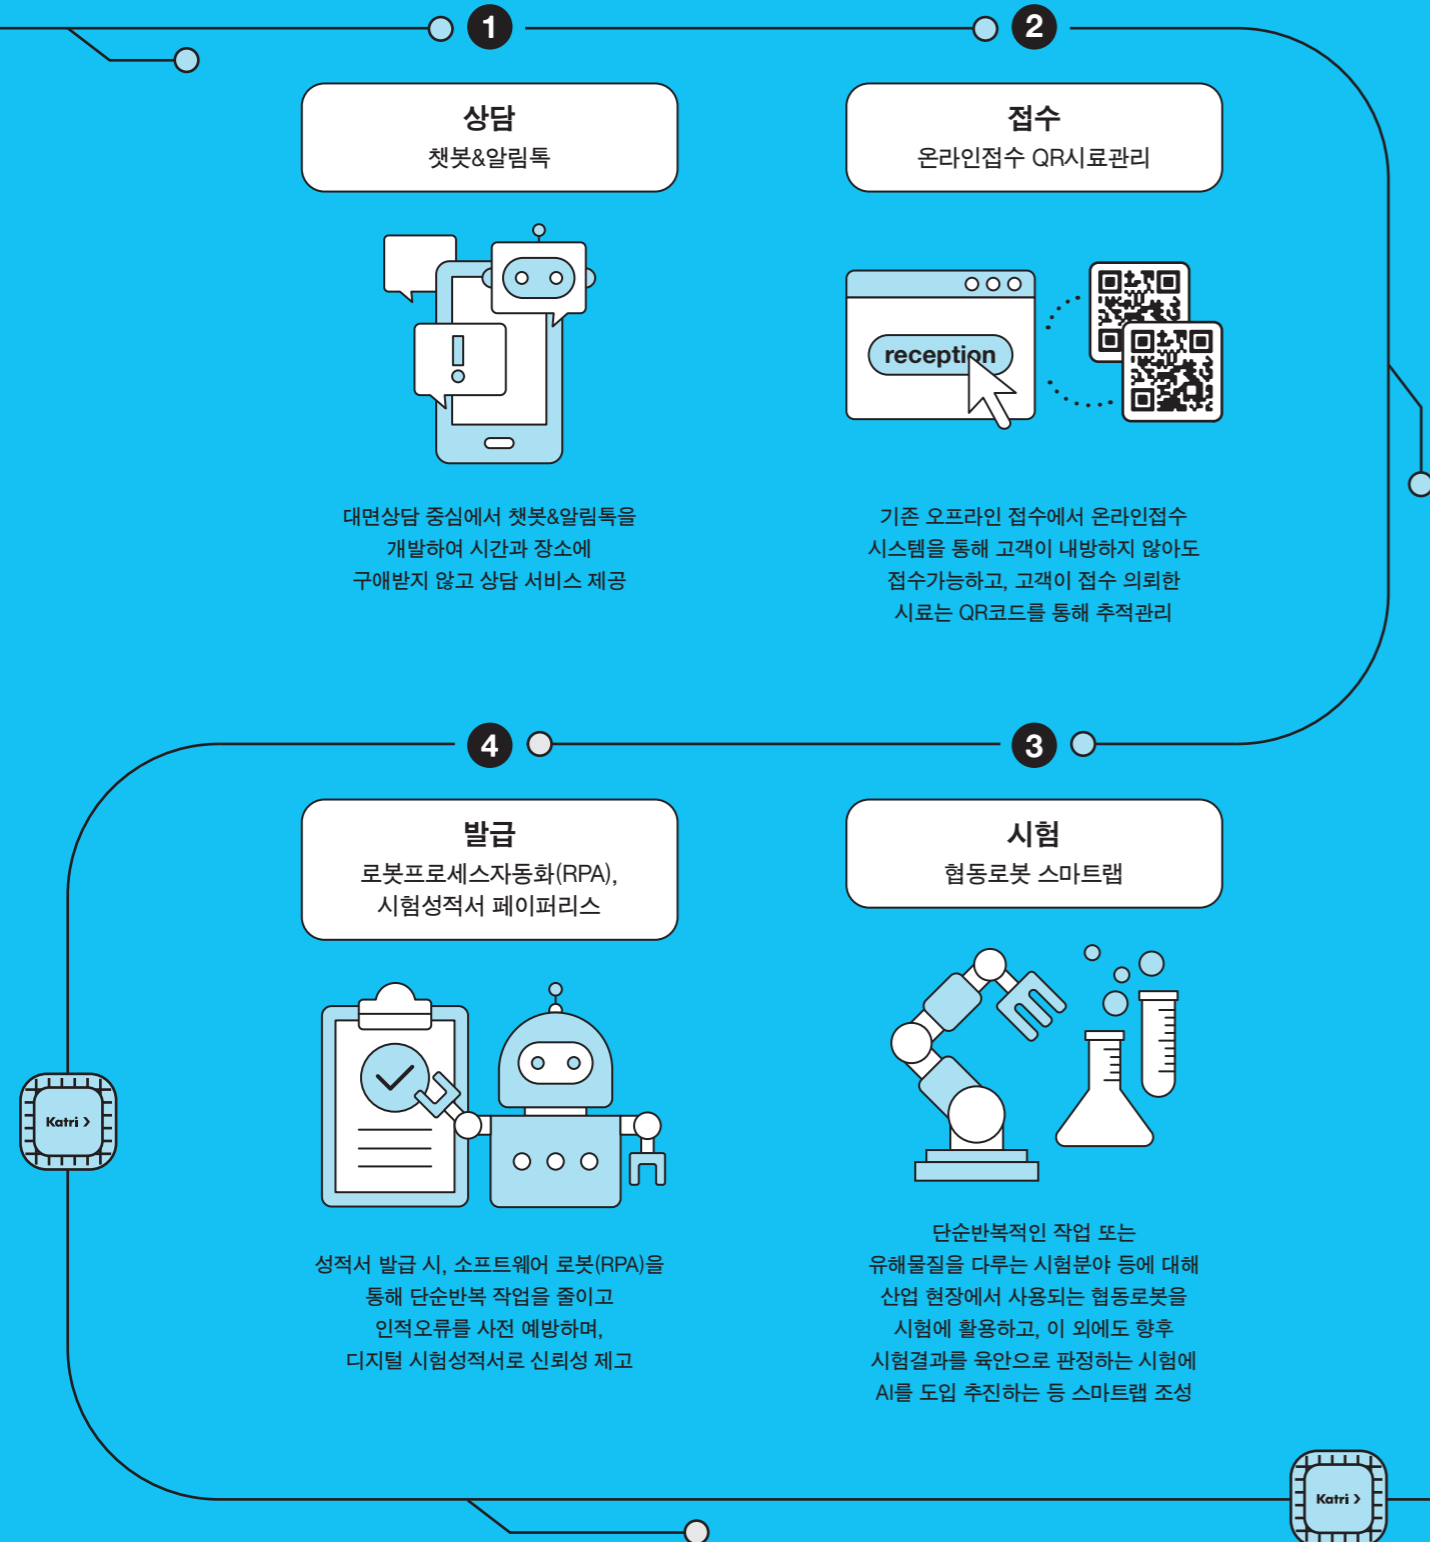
1

2

상담
챗봇&알림톡

접수
온라인접수 QR시료관리

reception

대면상담 중심에서 챗봇&알림톡을 개발하여 시간과 장소에 구애받지 않고 상담 서비스 제공

기존 오프라인 접수에서 온라인접수 시스템을 통해 고객이 내방하지 않아도 접수가능하고, 고객이 접수 의뢰한 시료는 QR코드를 통해 추적관리

4

3

발급
로봇프로세스자동화(RPA), 시험성적서 페이퍼리스

시험
협동로봇 스마트랩

Katri >

성적서 발급 시, 소프트웨어 로봇(RPA)을 통해 단순반복 작업을 줄이고 인적오류를 사전 예방하며, 디지털 시험성적서로 신뢰성 제고

단순반복적인 작업 또는 유해물질을 다루는 시험분야 등에 대해 산업 현장에서 사용되는 협동로봇을 시험에 활용하고, 이 외에도 향후 시험결과를 육안으로 판정하는 시험에 AI를 도입 추진하는 등 스마트랩 조성

Katri >